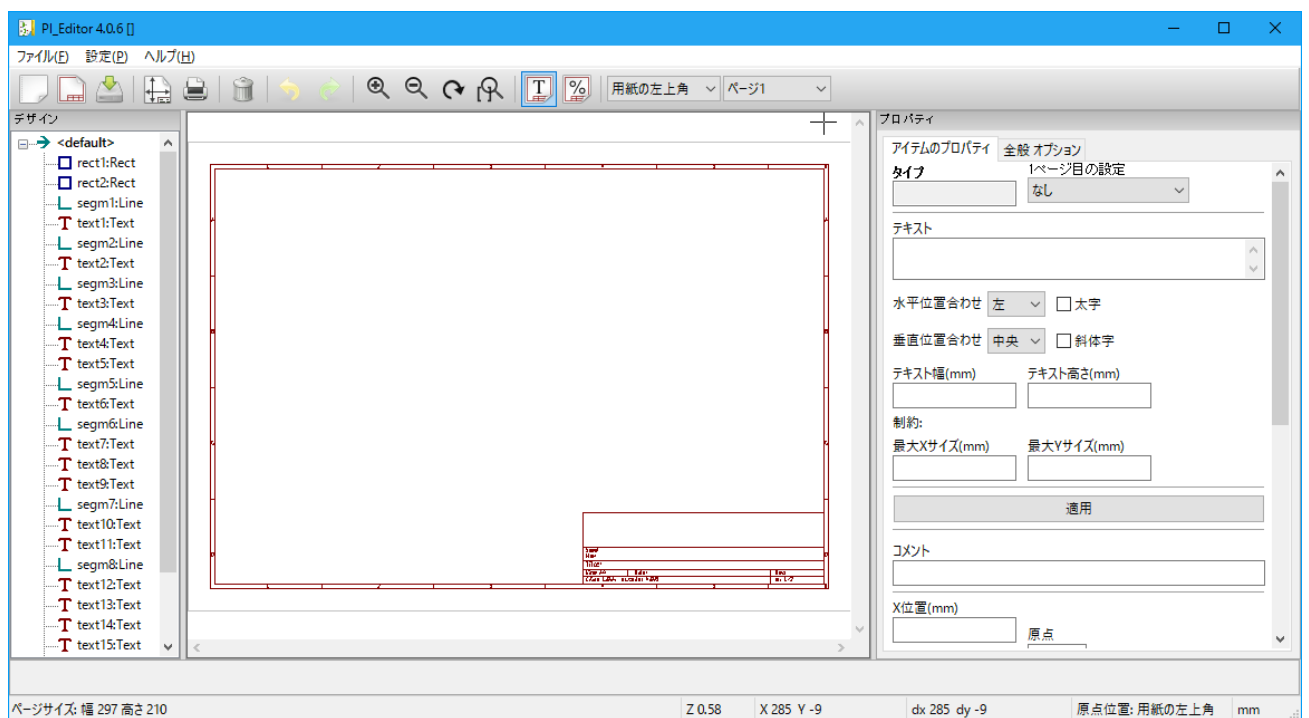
Pl_Editor 4.0.6 []

ファイル(F) 設定(P) ヘルプ(H)

用紙の左上角
ページ1

デザイン
<default>
rect1:Rect
rect2:Rect
segm1:Line
text1:Text
segm2:Line
text2:Text
segm3:Line
text3:Text
segm4:Line
text4:Text
text5:Text
segm5:Line
text6:Text
segm6:Line
text7:Text
text8:Text
text9:Text
segm7:Line
text10:Text
text11:Text
segm8:Line
text12:Text
text13:Text
text14:Text
text15:Text

プロパティ
アイテムのプロパティ
全般 オプション
タイプ
1ページ目の設定
なし
テキスト
水平位置合わせ
左
太字
垂直位置合わせ
中央
斜体字
テキスト幅(mm)
テキスト高さ(mm)
制約:
最大Xサイズ(mm)
最大Yサイズ(mm)
適用
コメント
X位置(mm)
原点

ページサイズ: 幅 297 高さ 210
Z 0.58
X 285 Y -9
dx 285 dy -9
原点位置: 用紙の左上角
mm